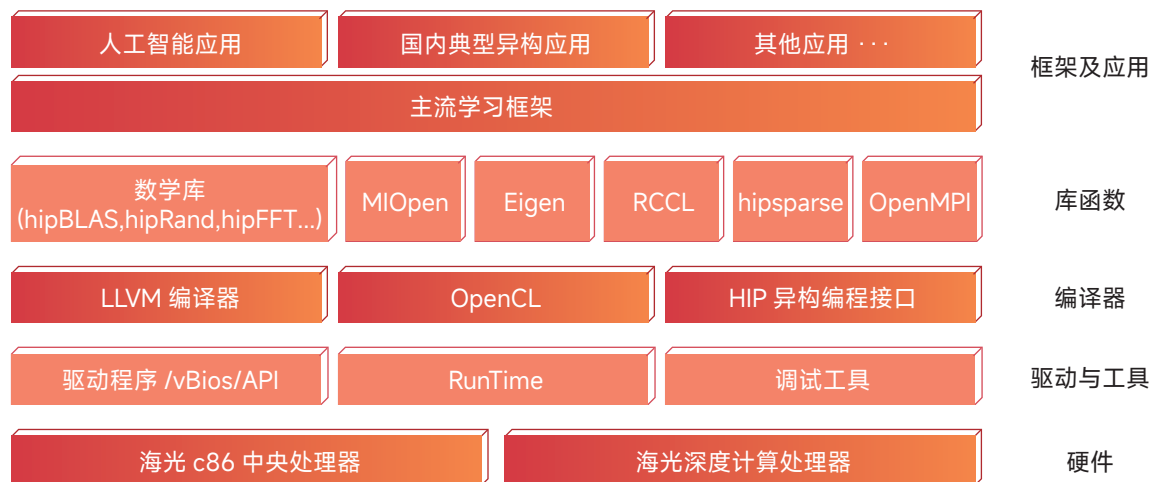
人工智能应用
国内典型异构应用
其他应用 ···
框架及应用

主流学习框架

数学库 (hipBLAS,hipRand,hipFFT...)
MIOpen
Eigen
RCCL
hipsparse
OpenMPI
库函数

LLVM 编译器
OpenCL
HIP 异构编程接口
编译器

驱动程序 /vBios/API
RunTime
调试工具
驱动与工具

海光 c86 中央处理器
海光深度计算处理器
硬件